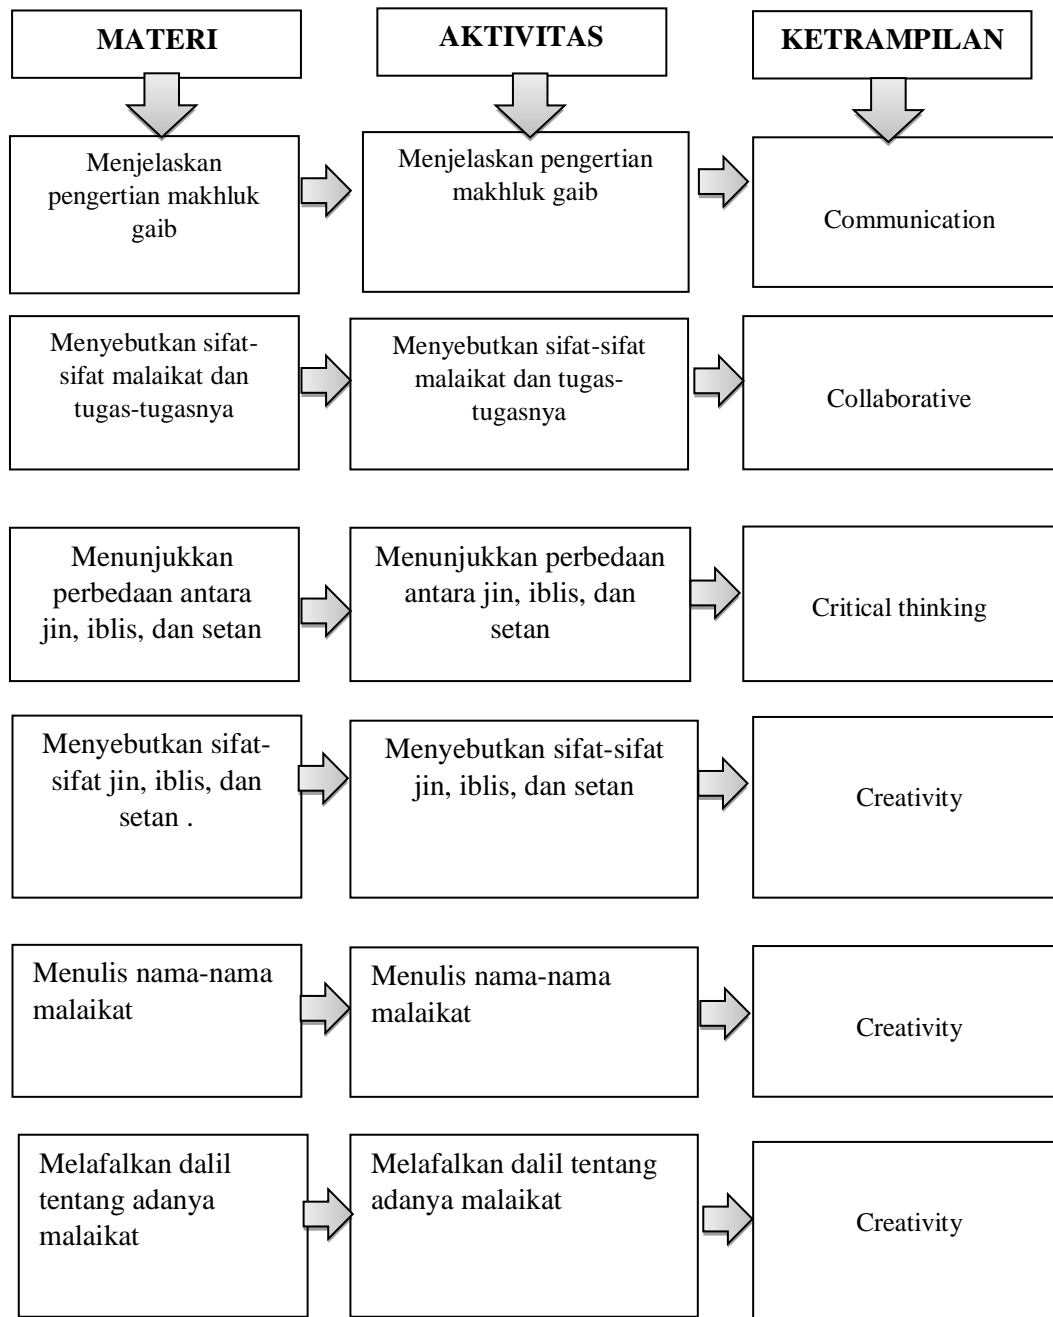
MATERI

AKTIVITAS

KETRAMPILAN

Menjelaskan pengertian makhluk gaib

Menjelaskan pengertian makhluk gaib

Communication

Menyebutkan sifat-sifat malaikat dan tugas-tugasnya

Menyebutkan sifat-sifat malaikat dan tugas-tugasnya

Collaborative

Menunjukkan perbedaan antara jin, iblis, dan setan

Menunjukkan perbedaan antara jin, iblis, dan setan

Critical thinking

Menyebutkan sifat-sifat jin, iblis, dan setan .

Menyebutkan sifat-sifat jin, iblis, dan setan

Creativity

Menulis nama-nama malaikat

Menulis nama-nama malaikat

Creativity

Melafalkan dalil tentang adanya malaikat

Melafalkan dalil tentang adanya malaikat

Creativity